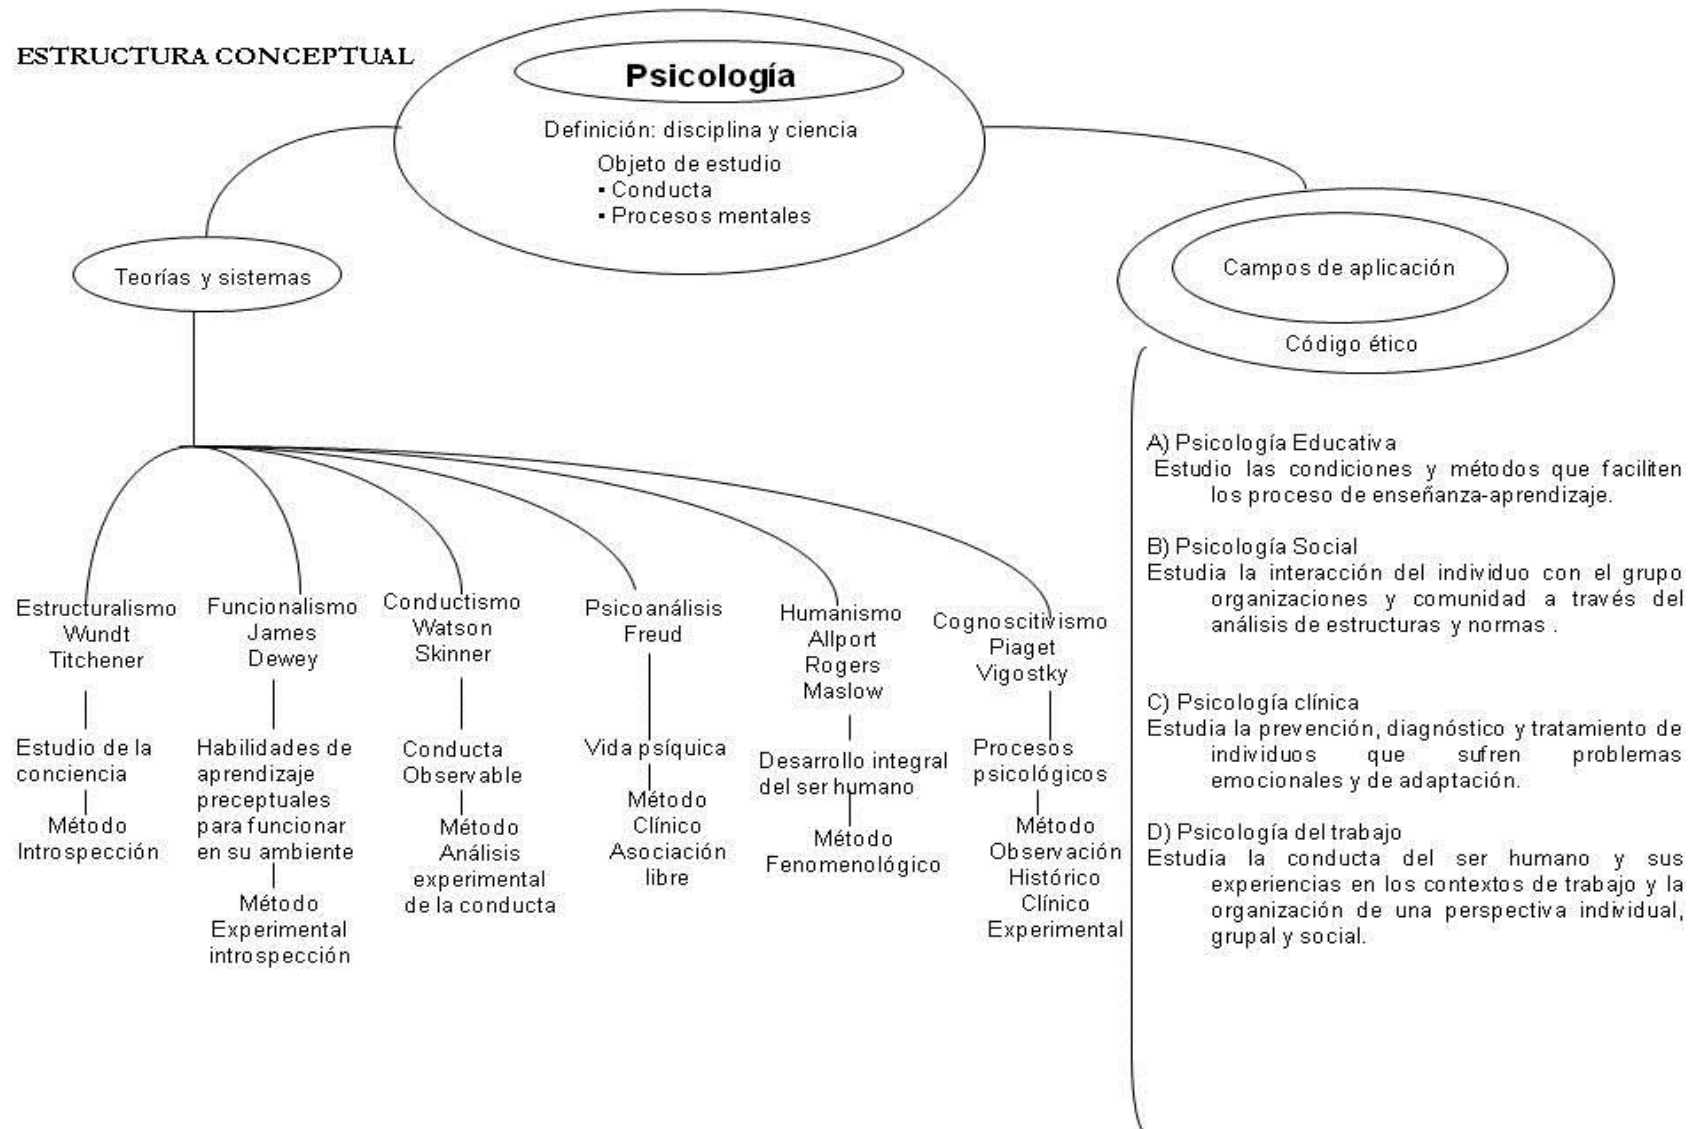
ESTRUCTURA CONCEPTUAL

Psicología

Definición: disciplina y ciencia

Objeto de estudio
▪ Conducta
▪ Procesos mentales

Teorías y sistemas

Campos de aplicación

Código ético

Estructuralismo
Wundt
Titchener

Estudio de la conciencia

Método
Introspección

Funcionalismo
James
Dewey

Habilidades de aprendizaje preceptuales para funcionar en su ambiente

Método
Experimental
introspección

Conductismo
Watson
Skinner

Conducta
Observable

Método
Análisis experimental de la conducta

Psicoanálisis
Freud

Vida psíquica

Método
Clínico
Asociación libre

Humanismo
Allport
Rogers
Maslow

Desarrollo integral del ser humano

Método
Fenomenológico

Cognoscitivismo
Piaget
Vigostky

Procesos psicológicos

Método
Observación
Histórico
Clínico
Experimental

A) Psicología Educativa
Estudio las condiciones y métodos que faciliten los proceso de enseñanza-aprendizaje.

B) Psicología Social
Estudia la interacción del individuo con el grupo organizaciones y comunidad a través del análisis de estructuras y normas .

C) Psicología clínica
Estudia la prevención, diagnóstico y tratamiento de individuos que sufren problemas emocionales y de adaptación.

D) Psicología del trabajo
Estudia la conducta del ser humano y sus experiencias en los contextos de trabajo y la organización de una perspectiva individual, grupal y social.